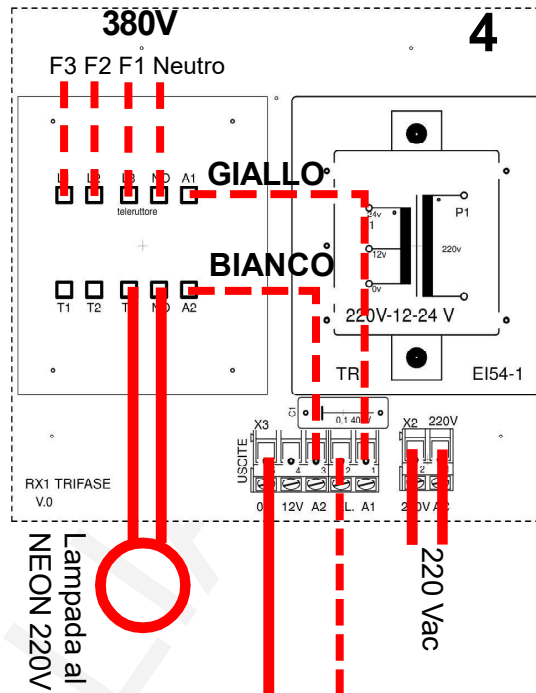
380V

4

F3 F2 F1 Neutro

L1 L2 L3 NO A1

teleruttore

GIALLO

BIANCO

T1 T2 T3 NO A2

24v
1
12v
0v

P1
220v

220V-12-24 V

TR

EI54-1

C1
0,1 400V

X3
USCITE
5 4 3 2 1
0V 12V A2 L. A1

X2 220V
2 1
220V AC

RX1 TRIFASE
V.0

Lampada al NEON 220V

220 Vac